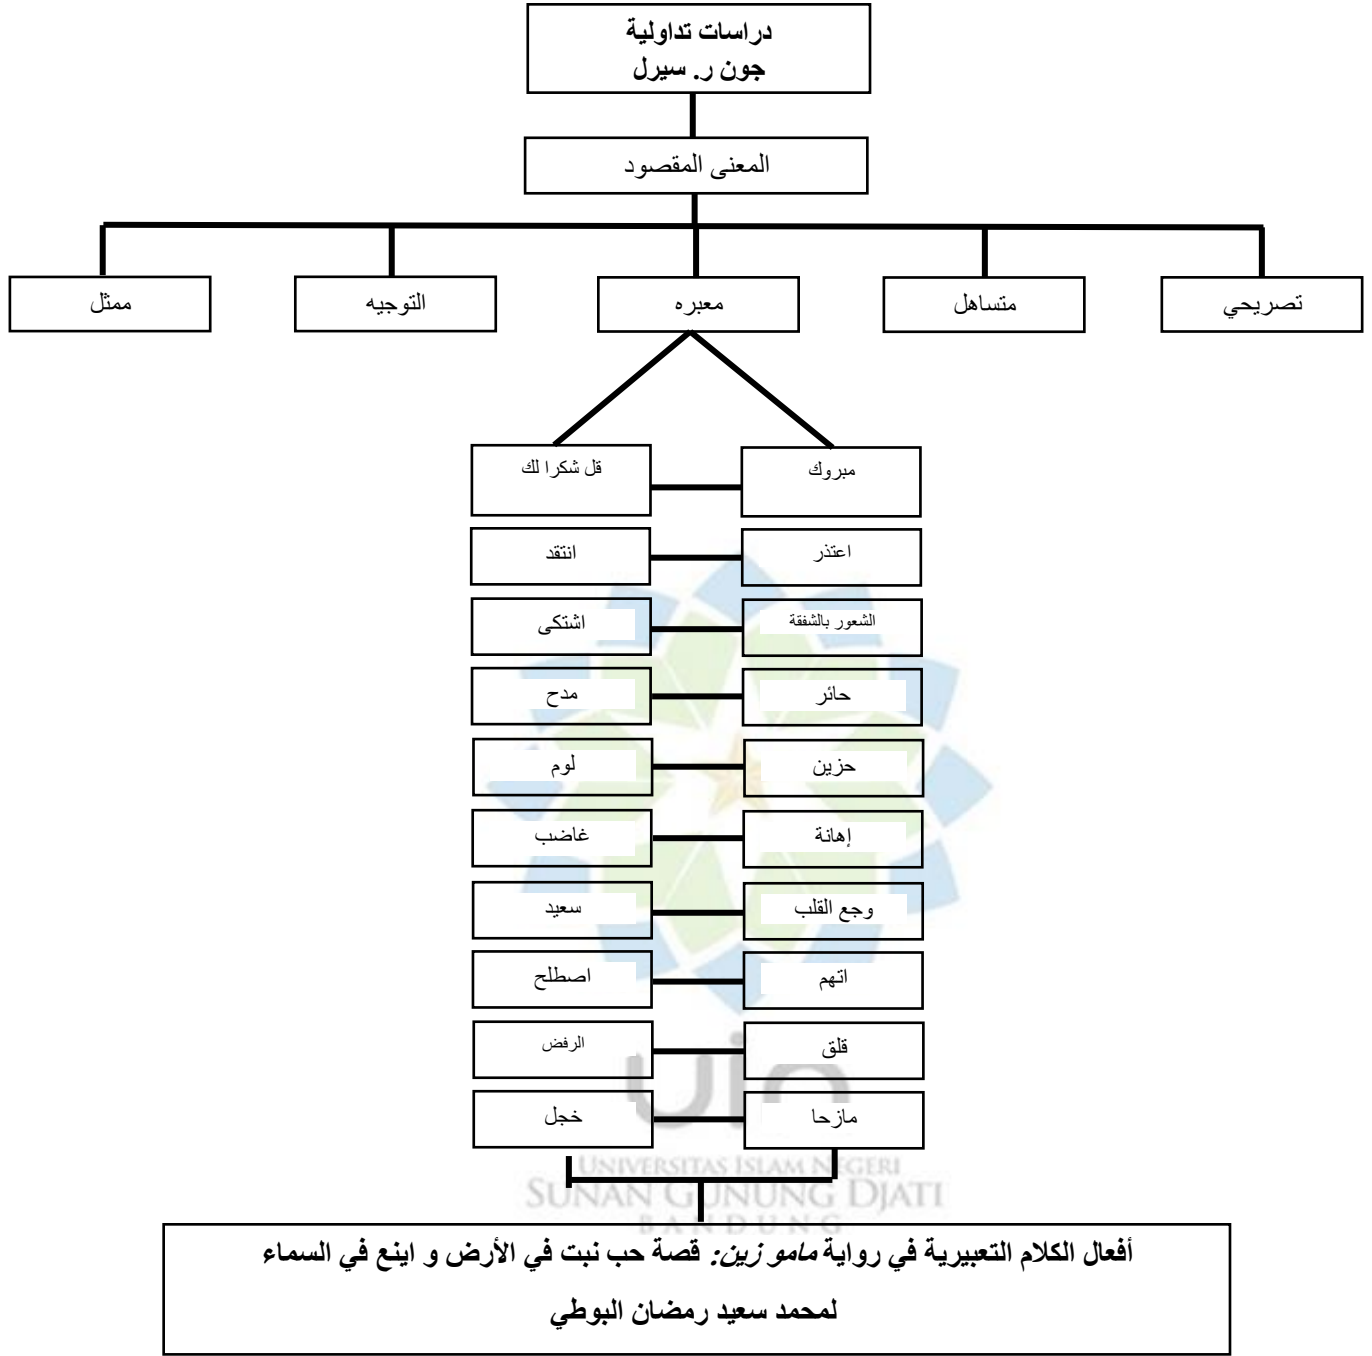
دراسات تداولية
جون ر. سيرل

المعنى المقصود

تصريحي

متساهل

معبره

التوجيه

ممثل

مبروك

قل شكرا لك

اعتذر

انتقد

الشعور بالشفقة

اشتكى

حائر

مدح

حزين

لوم

إهانة

غاضب

وجع القلب

سعيد

اتهم

اصطلح

قلق

الرفض

مازحا

خجل

UNIVERSITAS ISLAM NEGERI
SUNAN GUNUNG DJATI
BANDUNG

أفعال الكلام التعبيرية في رواية مامو زين: قصة حب نبت في الأرض و اينع في السماء

لمحمد سعيد رمضان البوطي